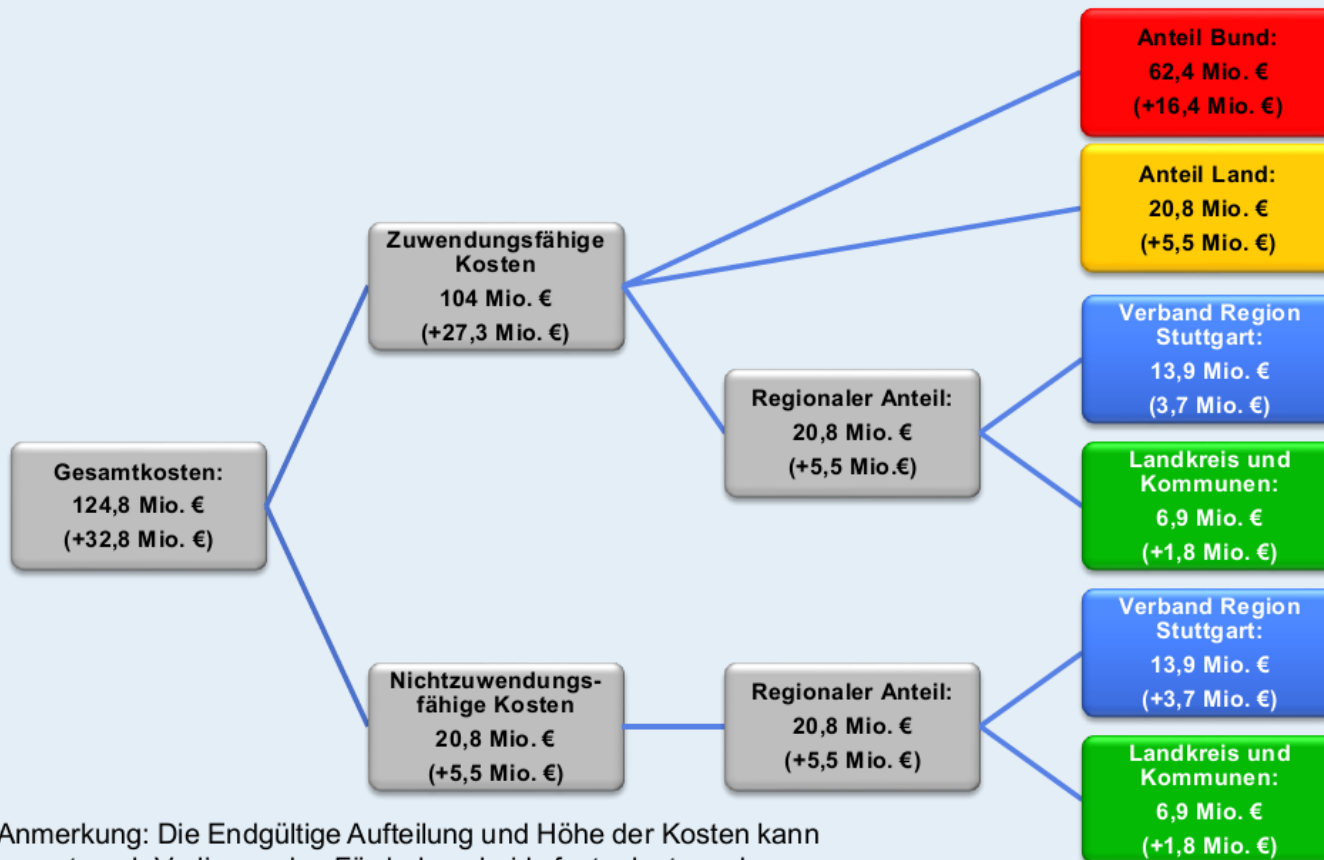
Anteil Bund:
62,4 Mio. €
(+16,4 Mio. €)

Anteil Land:
20,8 Mio. €
(+5,5 Mio. €)

Zuwendungsfähige Kosten
104 Mio. €
(+27,3 Mio. €)

Verband Region Stuttgart:
13,9 Mio. €
(3,7 Mio. €)

Regionaler Anteil:
20,8 Mio. €
(+5,5 Mio.€)

Gesamtkosten:
124,8 Mio. €
(+32,8 Mio. €)

Landkreis und Kommunen:
6,9 Mio. €
(+1,8 Mio. €)

Verband Region Stuttgart:
13,9 Mio. €
(+3,7 Mio. €)

Nichtzuwendungsfähige Kosten
20,8 Mio. €
(+5,5 Mio. €)

Regionaler Anteil:
20,8 Mio. €
(+5,5 Mio. €)

Landkreis und Kommunen:
6,9 Mio. €
(+1,8 Mio. €)

Anmerkung: Die Endgültige Aufteilung und Höhe der Kosten kann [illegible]